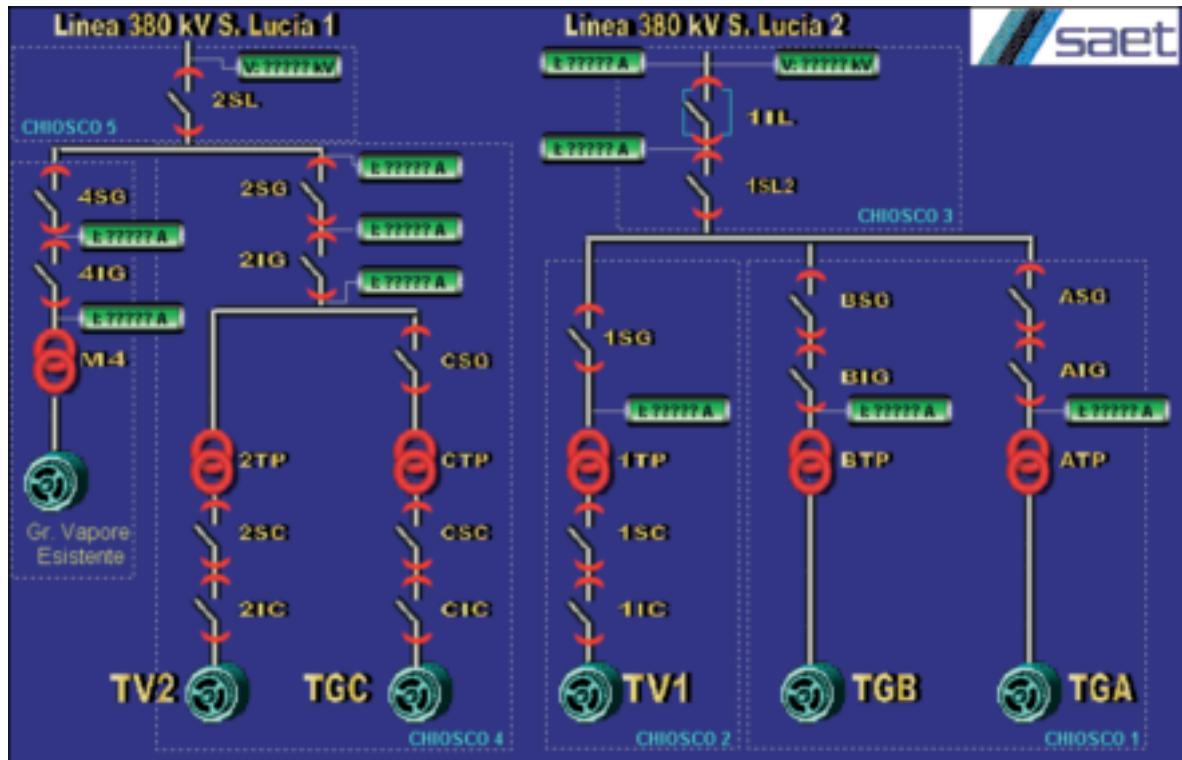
Linea 380 kV S. Lucia 1

Linea 380 kV S. Lucia 2

saet

V: ????? kV

2SL

CHIOSCO 5

4SG

I: ????? A

4IG

I: ????? A

M4

Gr. Vapore Esistente

2SG

I: ????? A

I: ????? A

2IG

I: ????? A

CSG

2TP

CTP

2SC

CSC

2IC

CIC

TV2

TGC

CHIOSCO 4

I: ????? A

V: ????? kV

1IL

I: ????? A

1SL2

CHIOSCO 3

1SG

I: ????? A

1TP

1SC

1IC

TV1

CHIOSCO 2

BSG

BIG

I: ????? A

BTP

TGB

ASG

AIG

I: ????? A

ATP

TGA

CHIOSCO 1